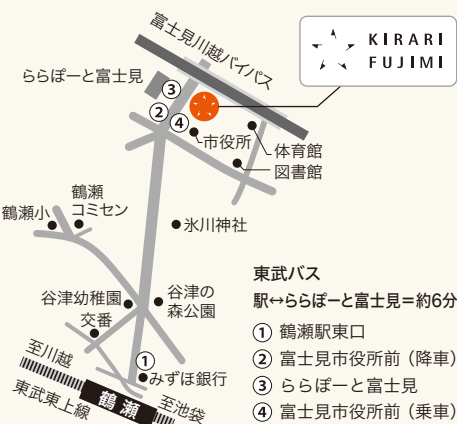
KIRARI
FUJIMI

富士見川越バイパス

ららぽーと富士見

③
②
④

市役所

体育館

図書館

鶴瀬
コミセン

鶴瀬小

氷川神社

谷津幼稚園

谷津の
森公園

交番

①
みずほ銀行

至川越

東武東上線

鶴瀬

至池袋

東武バス
駅↔ららぽーと富士見=約6分
① 鶴瀬駅東口
② 富士見市役所前（降車）
③ ららぽーと富士見
④ 富士見市役所前（乗車）